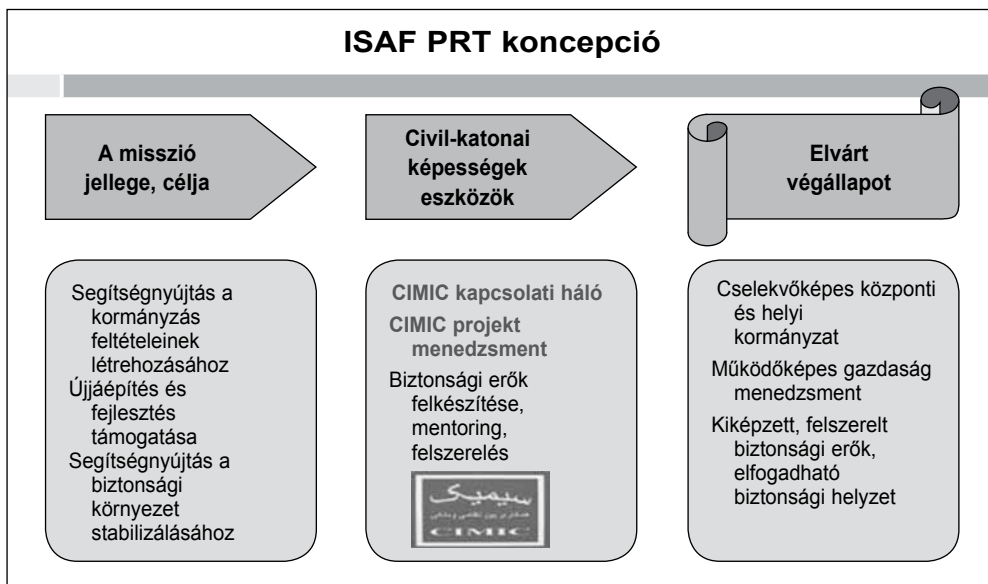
ISAF PRT koncepció

A misszió jellege, célja

Civil-katonai képességek eszközök

Elvárt végállapot

Segítségnyújtás a kormányzás feltételeinek létrehozásához

Újjáépítés és fejlesztés támogatása

Segítségnyújtás a biztonsági környezet stabilizálásához

CIMIC kapcsolati háló

CIMIC projekt menedzsment

Biztonsági erők felkészítése, mentoring, felszerelés

سیمیک
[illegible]
CIMIC

Cselekvőképes központi és helyi kormányzat

Működőképes gazdaság menedzsment

Kiképzett, felszerelt biztonsági erők, elfogadható biztonsági helyzet